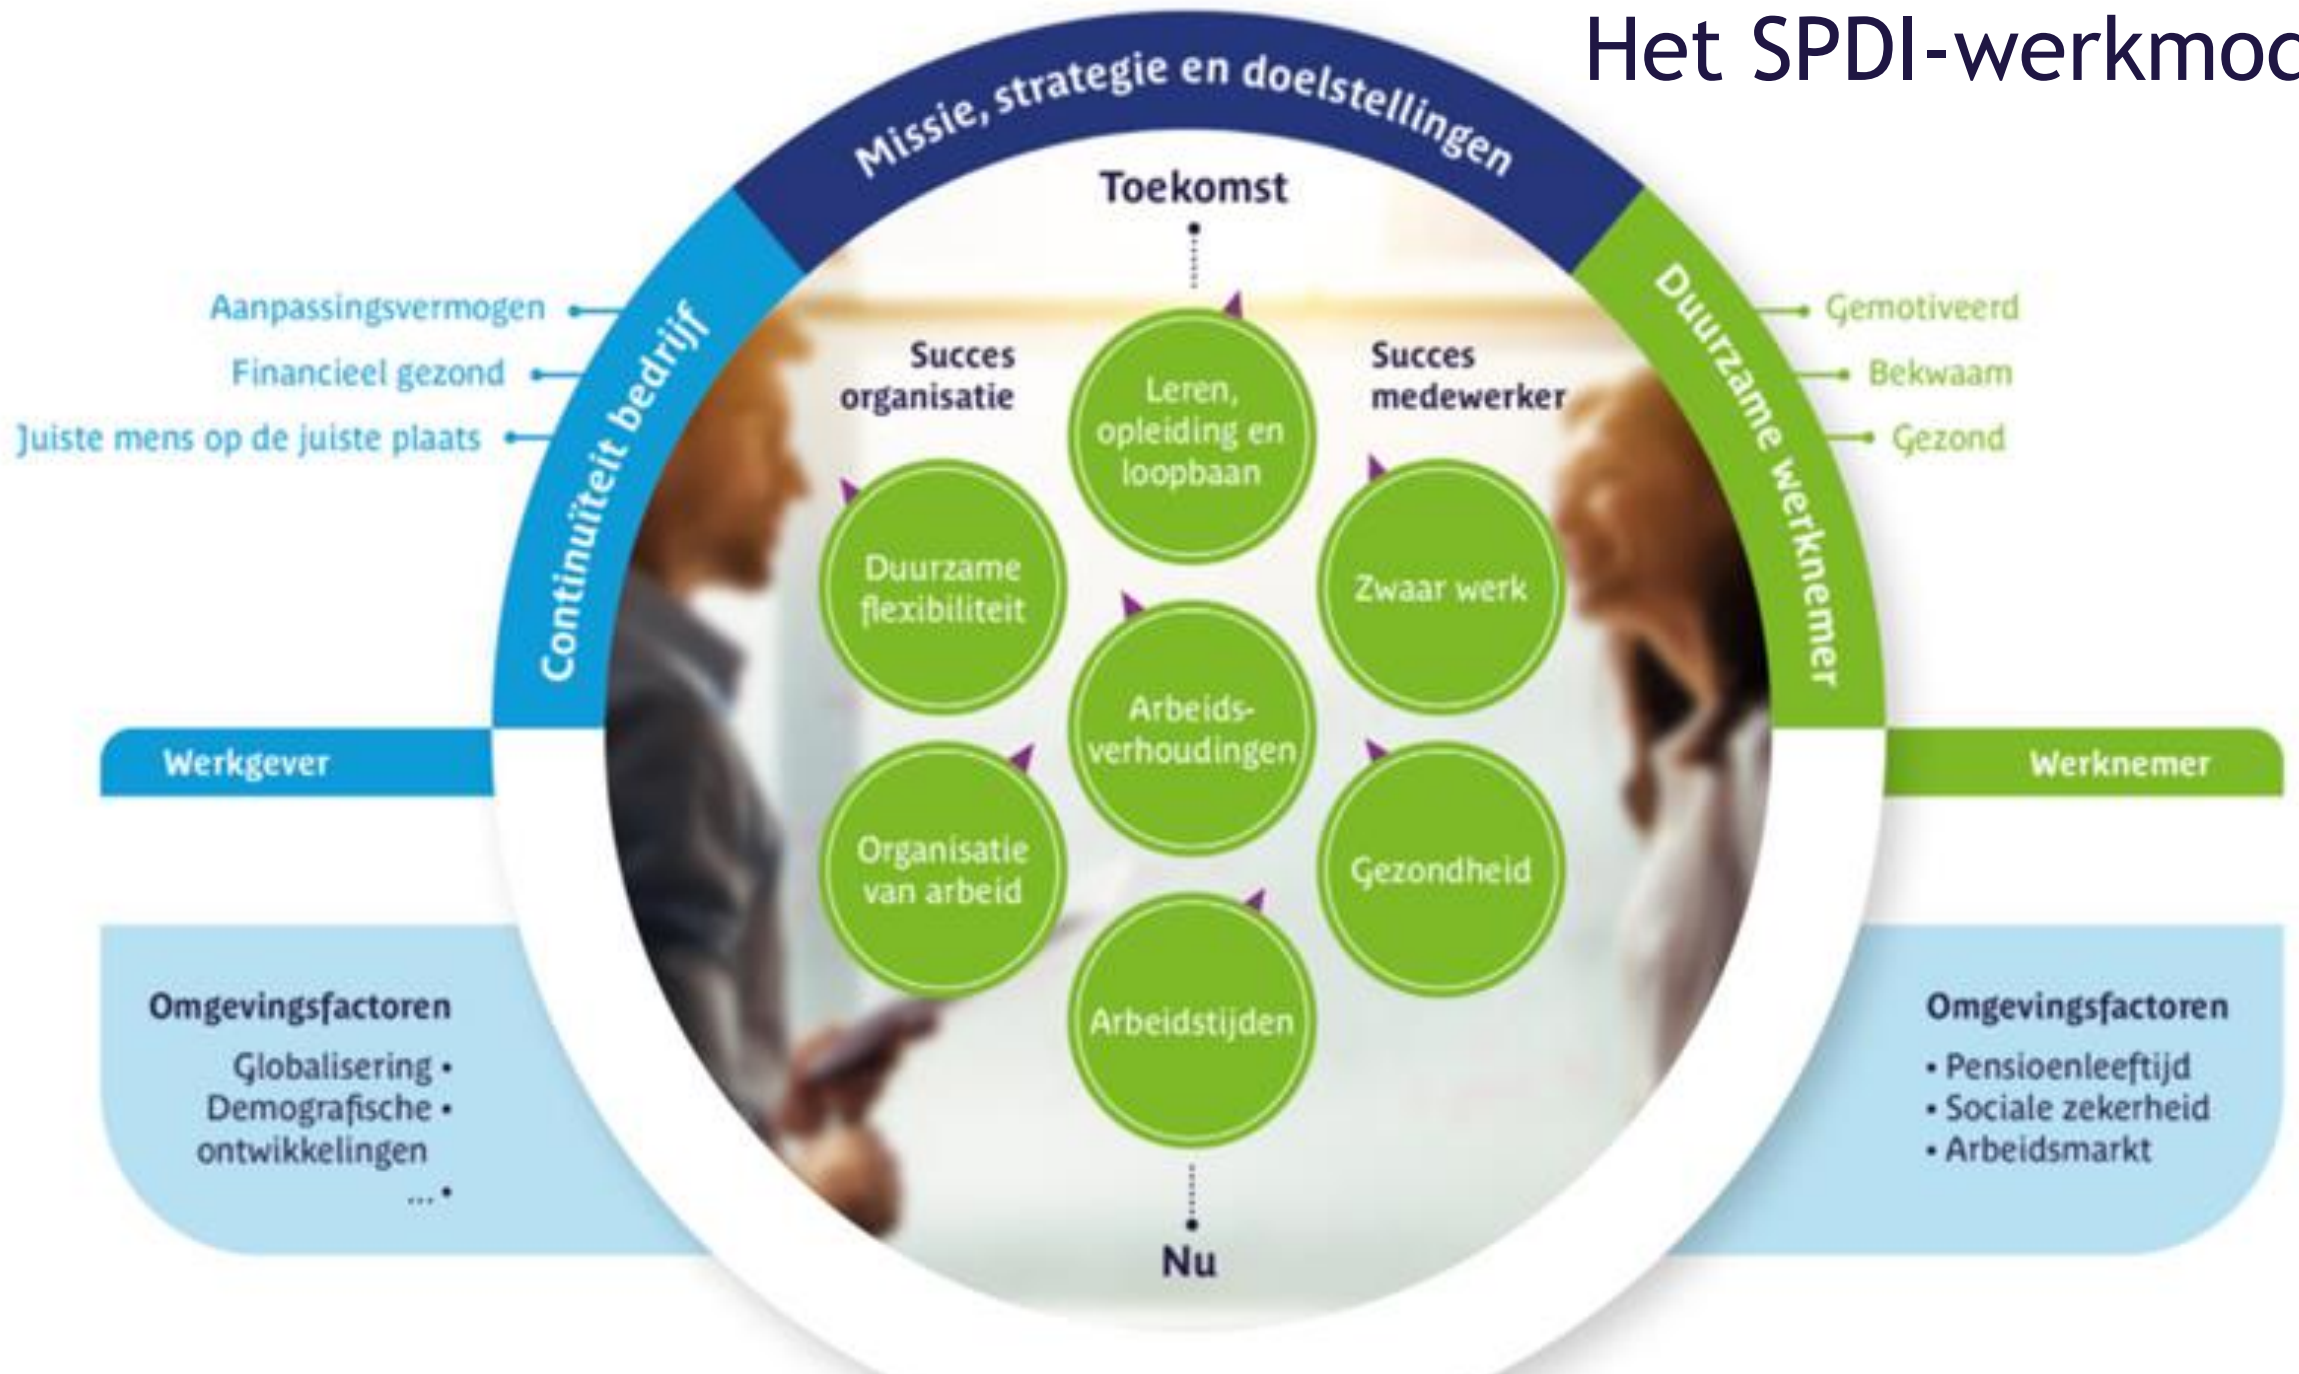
Het SPDI-werkmoc

Missie, strategie en doelstellingen

Toekomst

Aanpassingsvermogen
Financieel gezond
Juiste mens op de juiste plaats

Continuïteit bedrijf

Duurzame werknemer

Gemotiveerd
Bekwaam
Gezond

Succes organisatie

Succes medewerker

Leren, opleiding en loopbaan

Duurzame flexibiliteit

Zwaar werk

Arbeids-verhoudingen

Organisatie van arbeid

Gezondheid

Arbeidstijden

Werkgever

Werknemer

Omgevingsfactoren
Globalisering •
Demografische • ontwikkelingen
... •

Omgevingsfactoren
• Pensioenleeftijd
• Sociale zekerheid
• Arbeidsmarkt

Nu